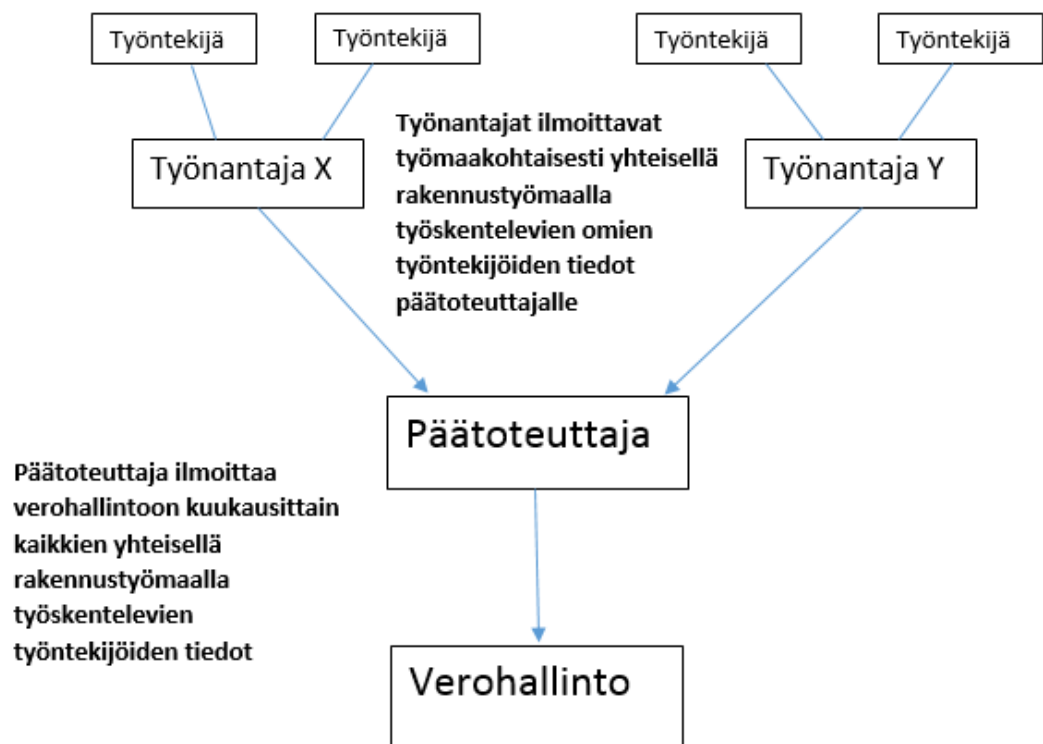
Työntekijä

Työntekijä

Työntekijä

Työntekijä

Työnantaja X

Työnantajat ilmoittavat työmaakohtaisesti yhteisellä rakennustyömaalla työskentelevien omien työntekijöiden tiedot päätoteuttajalle

Työnantaja Y

Päätoteuttaja

Päätoteuttaja ilmoittaa verohallintoon kuukausittain kaikkien yhteisellä rakennustyömaalla työskentelevien työntekijöiden tiedot

Verohallinto